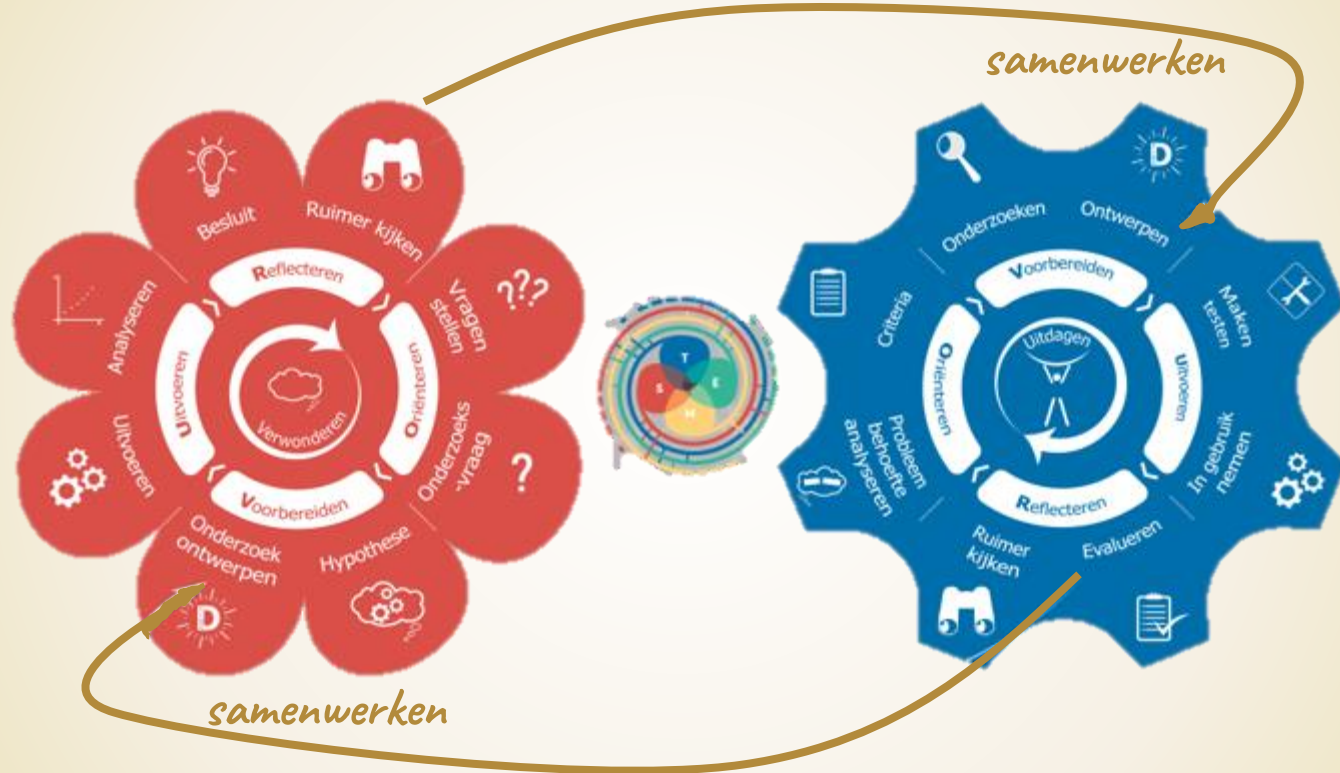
samenwerken

Besluit
Ruimer kijken
Vragen stellen
Onderzoeks -vraag
Hypothese
Onderzoek ontwerpen
Uitvoeren
Analyseren
Reflecteren
Oriënteren
Voorbereiden
Uitvoeren
Verwonderen

T
S
E
M

Onderzoeken
Ontwerpen
Maken testen
In gebruik nemen
Evalueren
Ruimer kijken
Probleem behoefte analyseren
Criteria
Voorbereiden
Uitvoeren
Reflecteren
Oriënteren
Uitdagen

samenwerken